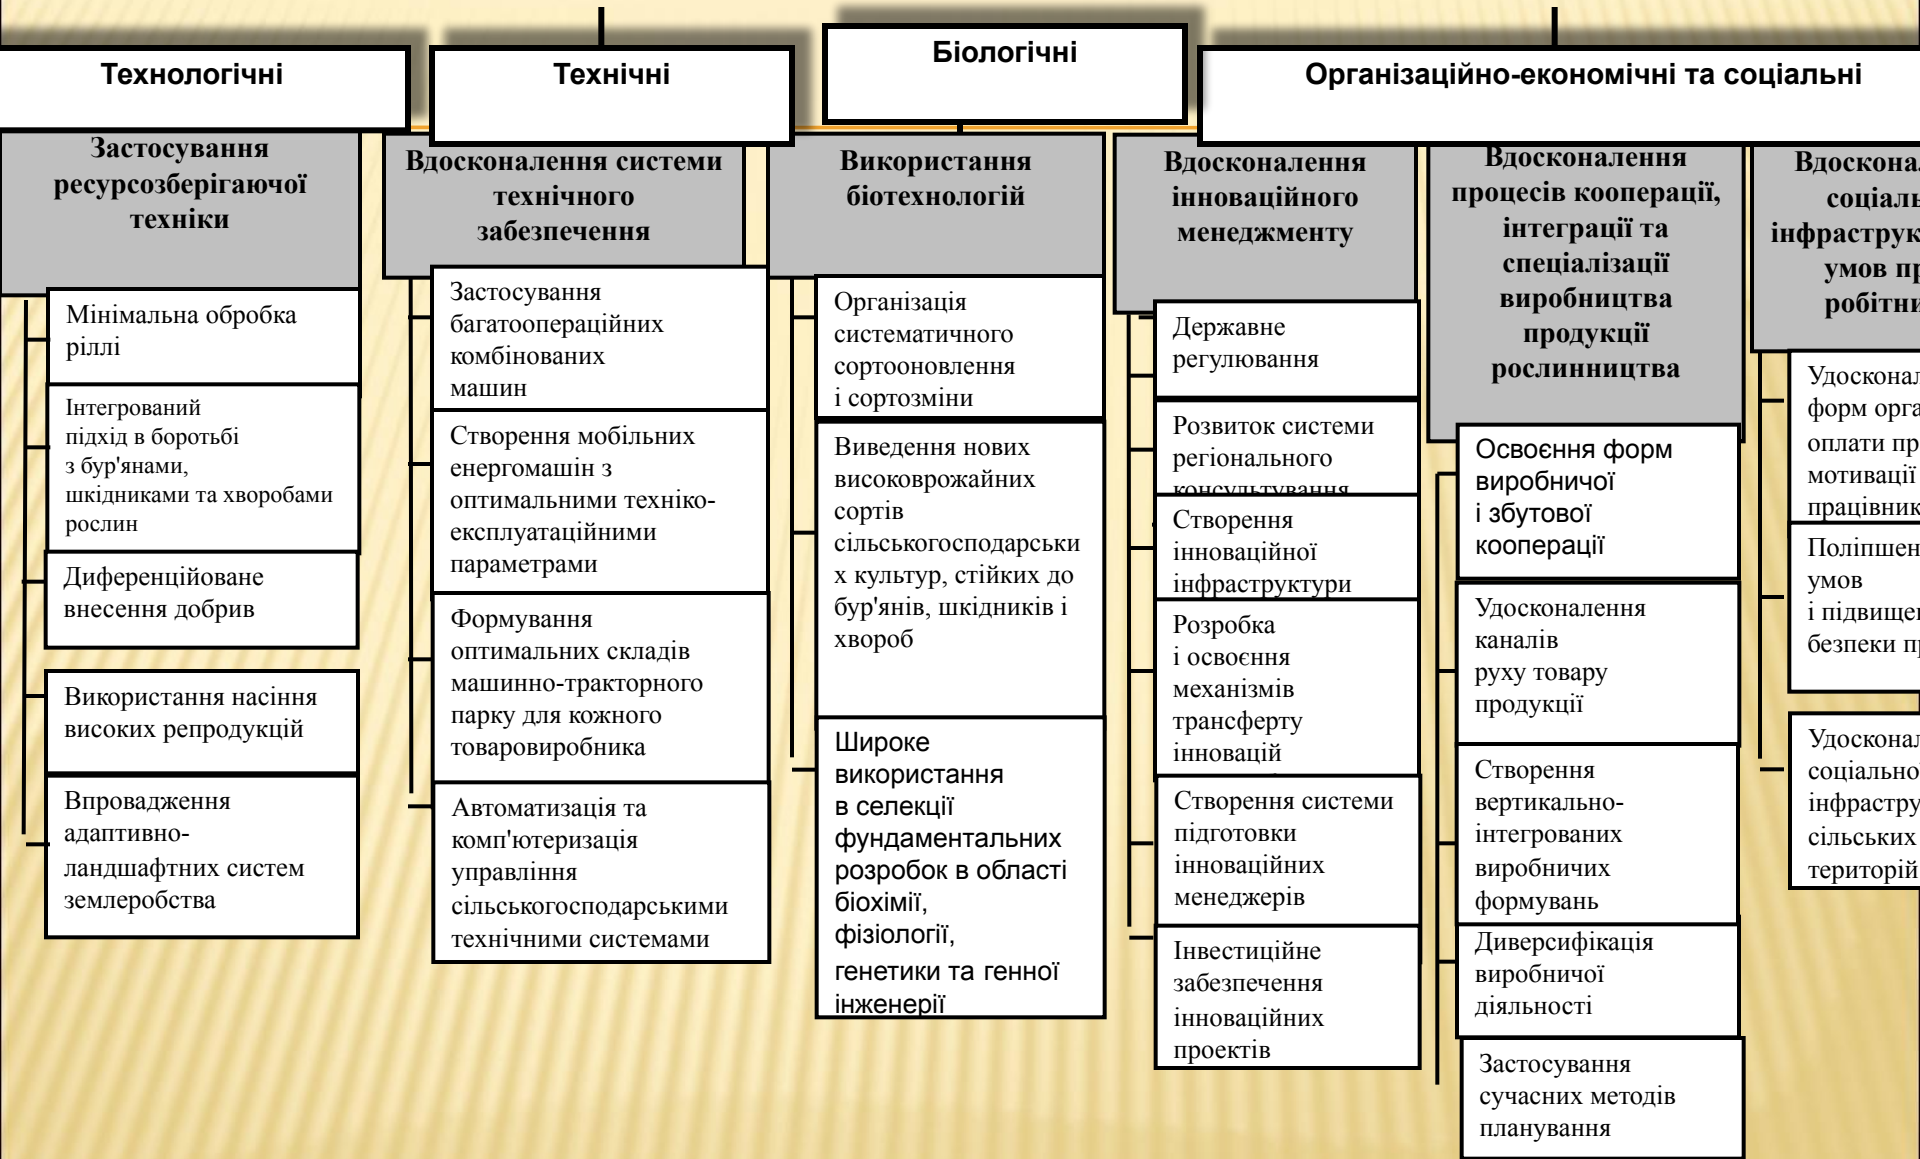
Технологічні

Застосування ресурсозберігаючої техніки

Мінімальна обробка ріллі

Інтегрований підхід в боротьбі з бур'янами, шкідниками та хворобами рослин

Диференційоване внесення добрив

Використання насіння високих репродукцій

Впровадження адаптивно-ландшафтних систем землеробства

Технічні

Вдосконалення системи технічного забезпечення

Застосування багатоопераційних комбінованих машин

Створення мобільних енергомашин з оптимальними техніко-експлуатаційними параметрами

Формування оптимальних складів машинно-тракторного парку для кожного товаровиробника

Автоматизація та комп'ютеризація управління сільськогосподарськими технічними системами

Біологічні

Використання біотехнологій

Організація систематичного сортооновлення і сортозміни

Виведення нових високоврожайних сортів сільськогосподарських культур, стійких до бур'янів, шкідників і хвороб

Широке використання в селекції фундаментальних розробок в області біохімії, фізіології, генетики та генної інженерії

Організаційно-економічні та соціальні

Вдосконалення інноваційного менеджменту

Державне регулювання

Розвиток системи регіонального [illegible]

Створення інноваційної інфраструктури

Розробка і освоєння механізмів трансферту інновацій

Створення системи підготовки інноваційних менеджерів

Інвестиційне забезпечення інноваційних проектів

Вдосконалення процесів кооперації, інтеграції та спеціалізації виробництва продукції рослинництва

Освоєння форм виробничої і збутової кооперації

Удосконалення каналів руху товару продукції

Створення вертикально-інтегрованих виробничих формувань

Диверсифікація виробничої діяльності

Застосування сучасних методів планування

Вдоскона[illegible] соціал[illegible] інфрастру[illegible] умов п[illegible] робітн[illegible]

Удоскона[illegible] форм орга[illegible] оплати п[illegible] мотиваці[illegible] працівни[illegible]

Поліпшен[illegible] умов і підвище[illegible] безпеки п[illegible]

Удоскона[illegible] соціально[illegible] інфрастру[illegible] сільських територій